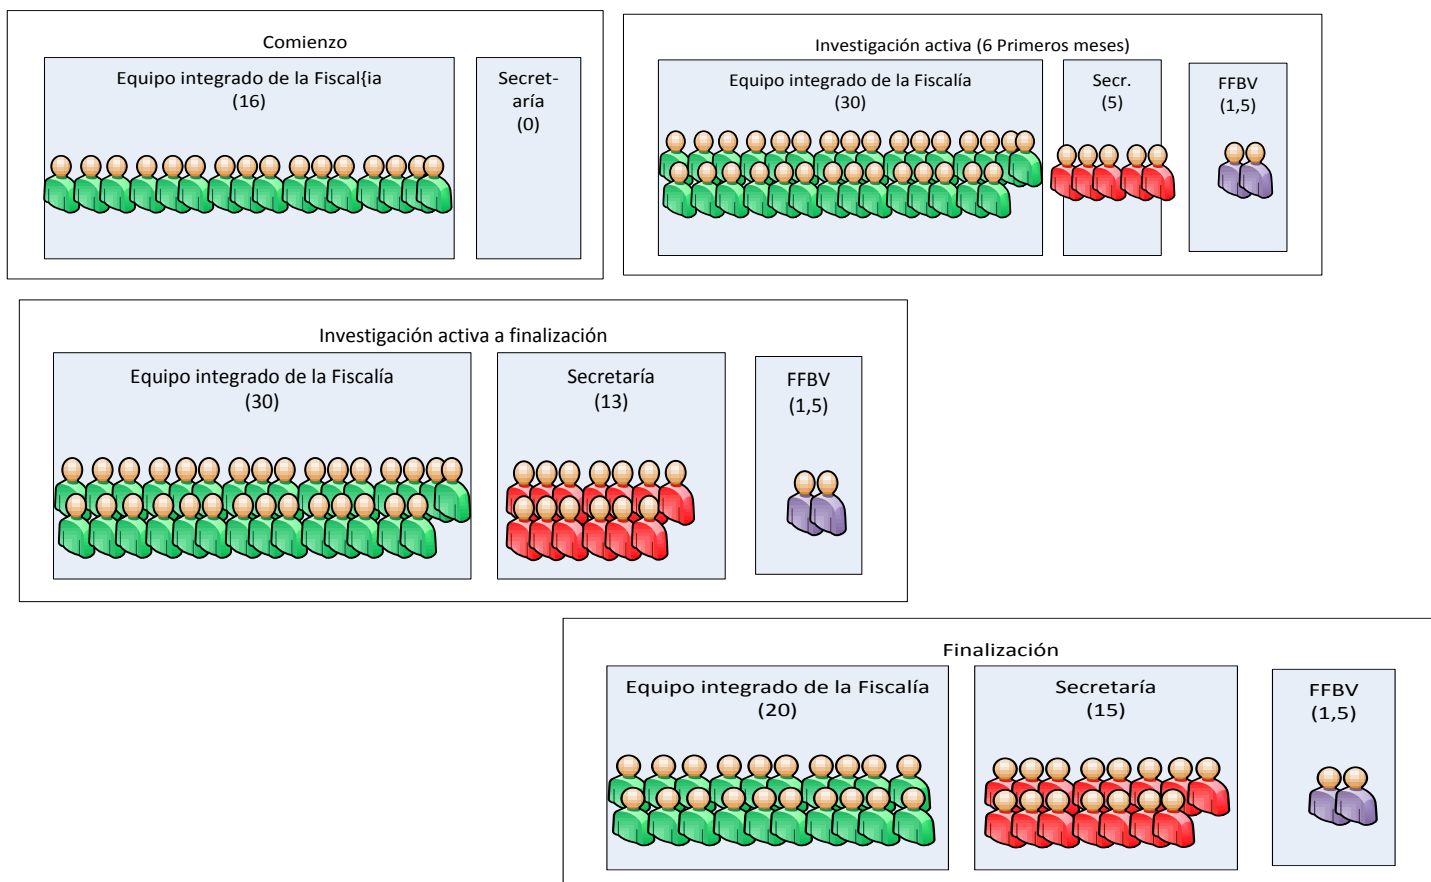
Comienzo

Equipo integrado de la Fiscal{ia (16)

Secretaría (0)

Investigación activa (6 Primeros meses)

Equipo integrado de la Fiscalía (30)

Secr. (5)

FFBV (1,5)

Investigación activa a finalización

Equipo integrado de la Fiscalía (30)

Secretaría (13)

FFBV (1,5)

Finalización

Equipo integrado de la Fiscalía (20)

Secretaría (15)

FFBV (1,5)